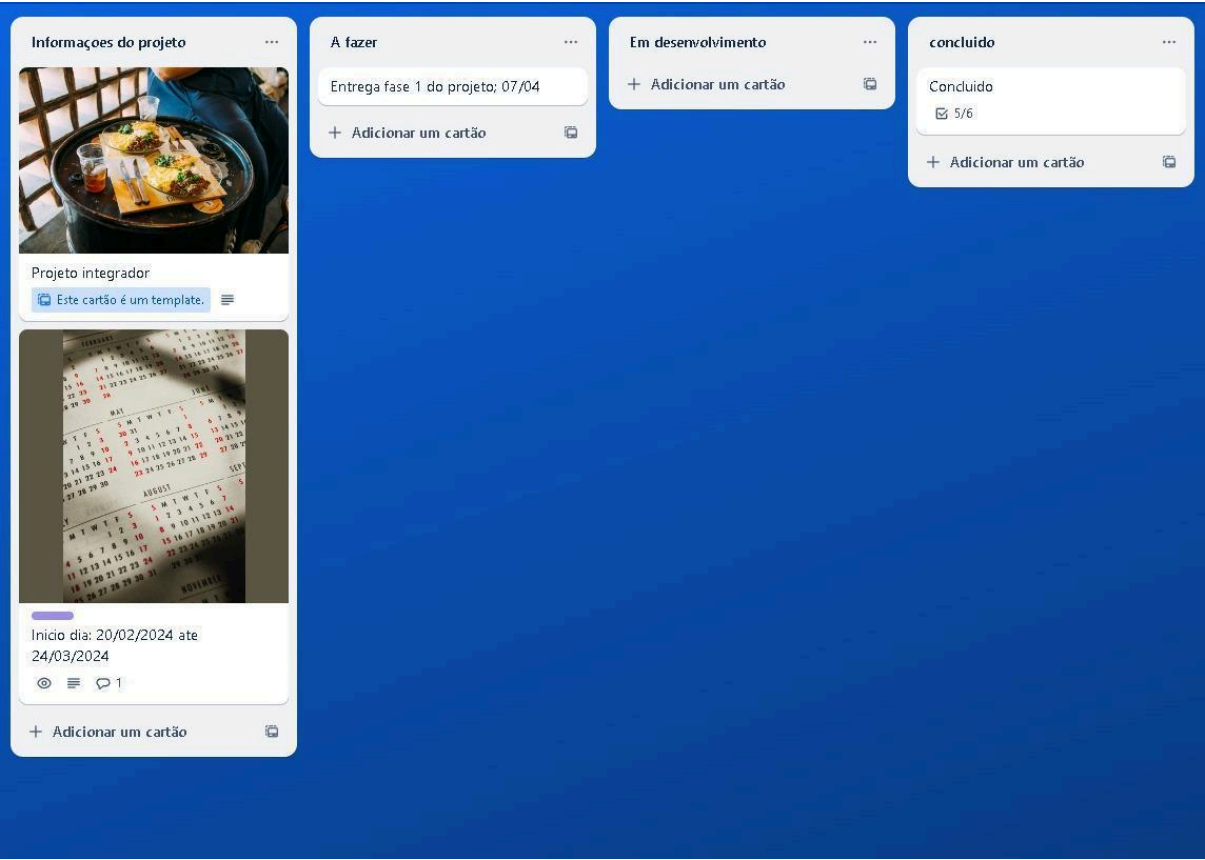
Informaçoes do projeto ···

Projeto integrador

Este cartão é um template.

Inicio dia: 20/02/2024 ate 24/03/2024

1

+ Adicionar um cartão

A fazer ···

Entrega fase 1 do projeto; 07/04

+ Adicionar um cartão

Em desenvolvimento ···

+ Adicionar um cartão

concluido ···

Concluido

5/6

+ Adicionar um cartão